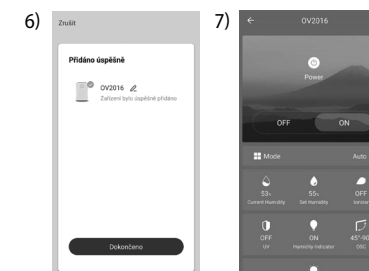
6)

Zrušit

Přidáno úspěšně

OV2016

Zařízení bylo úspěšně přidáno

Dokončeno

7)

OV2016

Power

OFF

ON

Mode

Auto

53%

Current Humidity

55%

Set Humidity

OFF

Ionizer

OFF

UV

ON

Humidity indicator

45°-90°

OSC